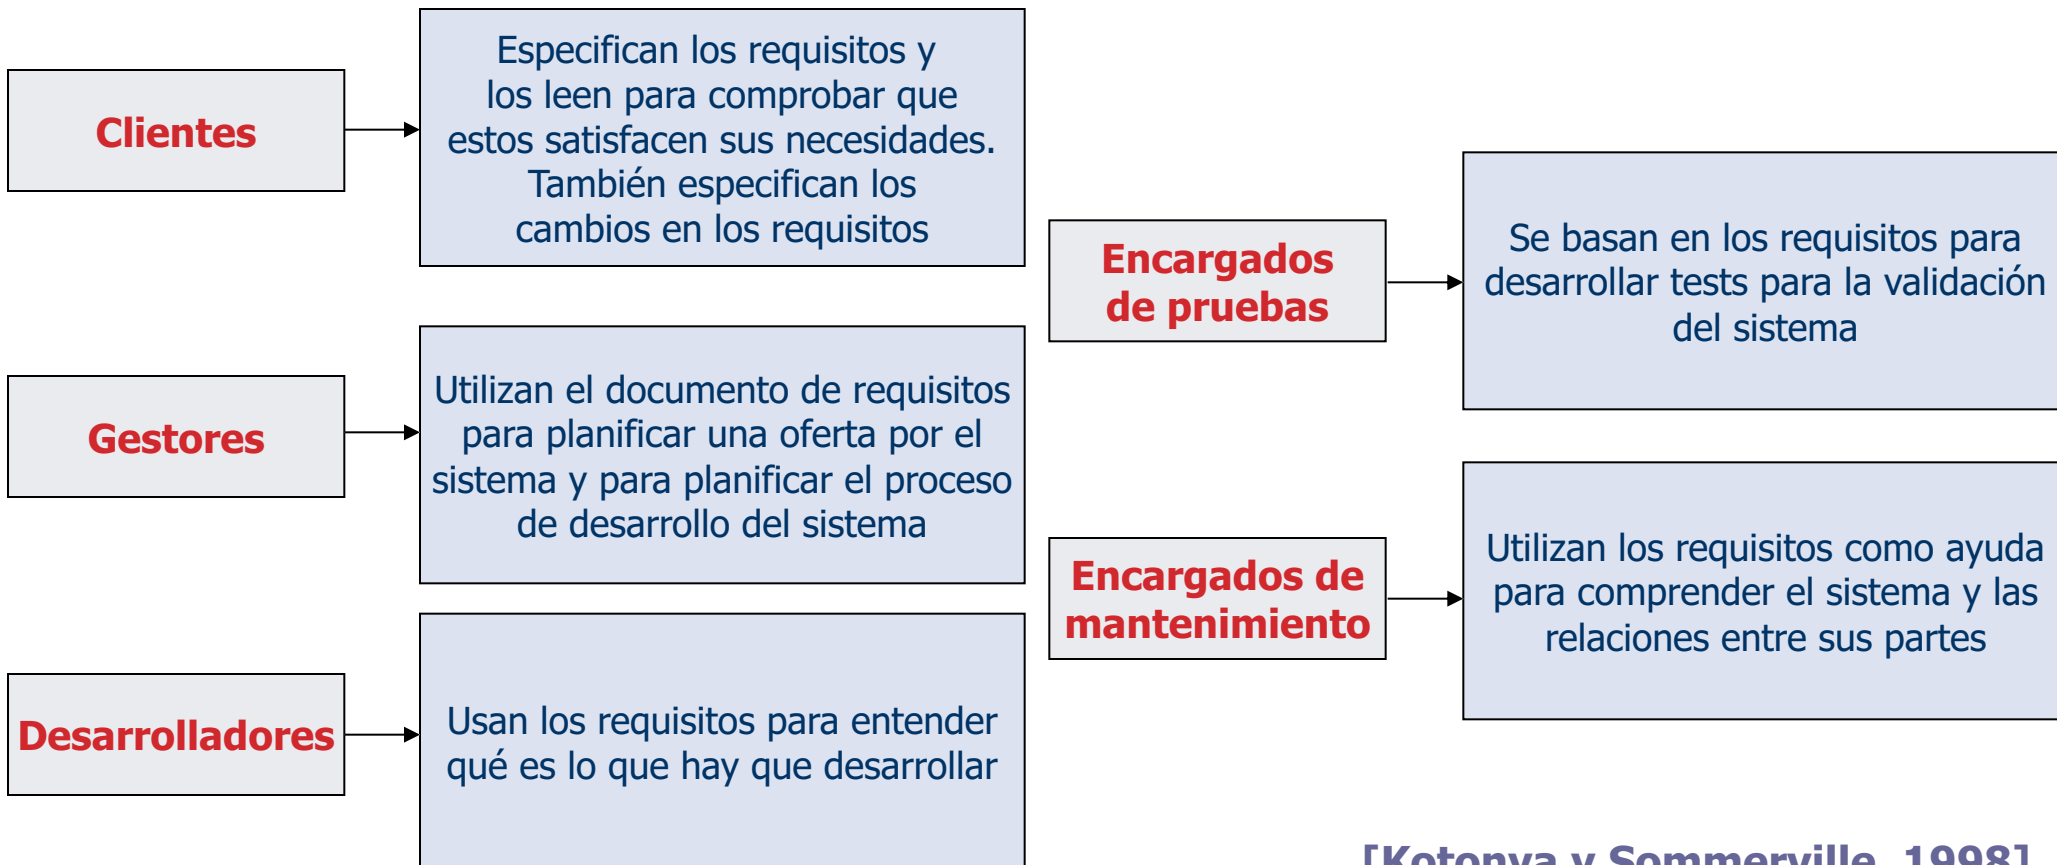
Clientes

Especifican los requisitos y los leen para comprobar que estos satisfacen sus necesidades. También especifican los cambios en los requisitos

Gestores

Utilizan el documento de requisitos para planificar una oferta por el sistema y para planificar el proceso de desarrollo del sistema

Desarrolladores

Usan los requisitos para entender qué es lo que hay que desarrollar

Encargados de pruebas

Se basan en los requisitos para desarrollar tests para la validación del sistema

Encargados de mantenimiento

Utilizan los requisitos como ayuda para comprender el sistema y las relaciones entre sus partes

[Kotonya y Sommerville, 1998]